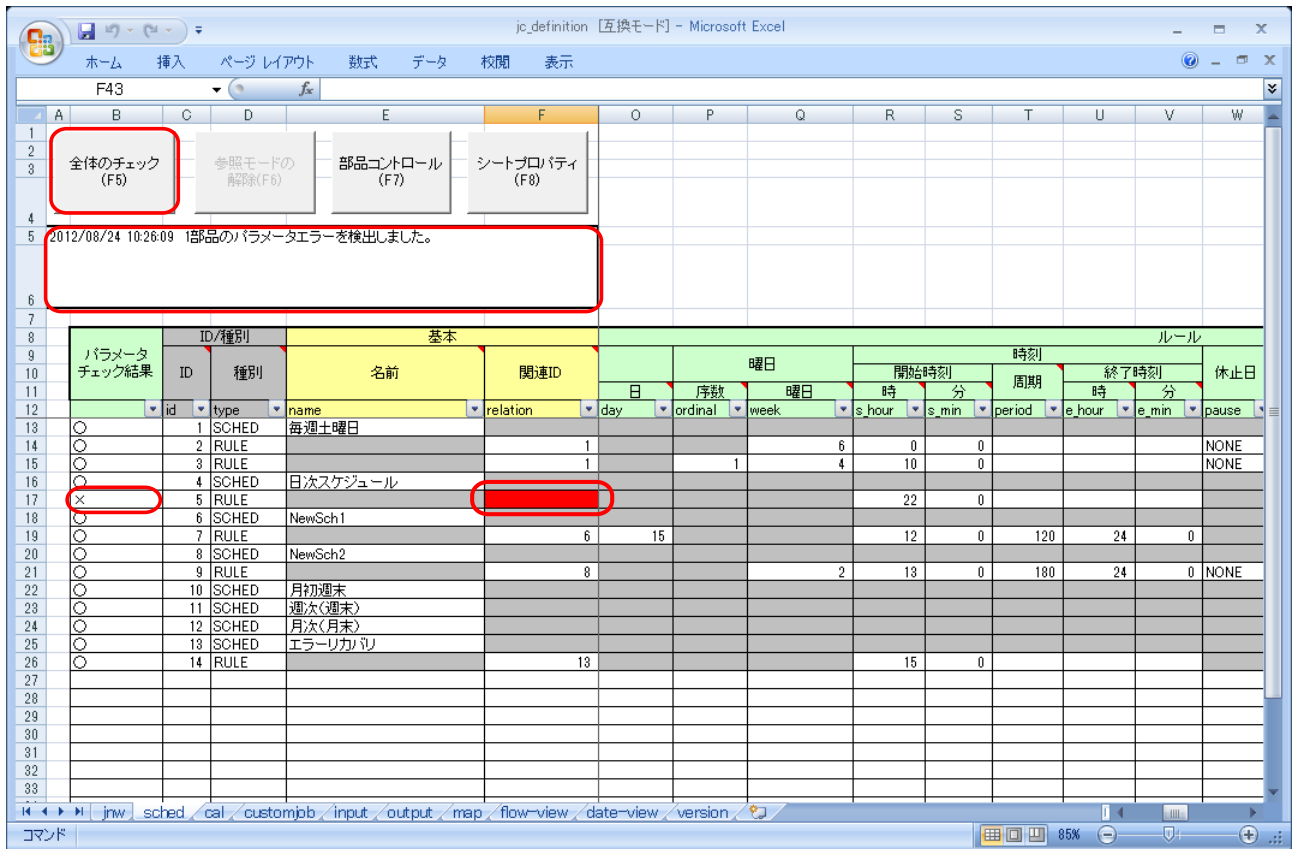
jc_definition [互換モード] - Microsoft Excel

ホーム 挿入 ページ レイアウト 数式 データ 校閲 表示

F43 $f_x$

全体のチェック (F5)
参照モードの解除(F6)
部品コントロール (F7)
シートプロパティ (F8)

2012/08/24 10:26:09 1部品のパラメータエラーを検出しました。

| パラメータチェック結果 | ID/種別 | | 基本 | | ルール | | | | | | | | | |
|---|---|---|---|---|---|---|---|---|---|---|---|---|---|---|
| | | | | | | 曜日 | | 時刻 | | | | | | 休止日 |
| | | | | | | | | 開始時刻 | | 周期 | 終了時刻 | | | |
| | ID | 種別 | 名前 | 関連ID | 日 | 序数 | 曜日 | 時 | 分 | | 時 | 分 | | |
| | id | type | name | relation | day | ordinal | week | s_hour | s_min | period | e_hour | e_min | | pause |
| ○ | 1 | SCHED | 毎週土曜日 | | | | | | | | | | | |
| ○ | 2 | RULE | | 1 | | | 6 | 0 | 0 | | | | | NONE |
| ○ | 3 | RULE | | 1 | | 1 | 4 | 10 | 0 | | | | | NONE |
| ○ | 4 | SCHED | 日次スケジュール | | | | | | | | | | | |
| × | 5 | RULE | | | | | | 22 | 0 | | | | | |
| ○ | 6 | SCHED | NewSch1 | | | | | | | | | | | |
| ○ | 7 | RULE | | 6 | 15 | | | 12 | 0 | 120 | 24 | 0 | | |
| ○ | 8 | SCHED | NewSch2 | | | | | | | | | | | |
| ○ | 9 | RULE | | 8 | | | 2 | 13 | 0 | 180 | 24 | 0 | | NONE |
| ○ | 10 | SCHED | 月初週末 | | | | | | | | | | | |
| ○ | 11 | SCHED | 週次(週末) | | | | | | | | | | | |
| ○ | 12 | SCHED | 月次(月末) | | | | | | | | | | | |
| ○ | 13 | SCHED | エラーリカバリ | | | | | | | | | | | |
| ○ | 14 | RULE | | 13 | | | | 15 | 0 | | | | | |

jnw sched cal customjob input output map flow-view date-view version

コマンド 85%